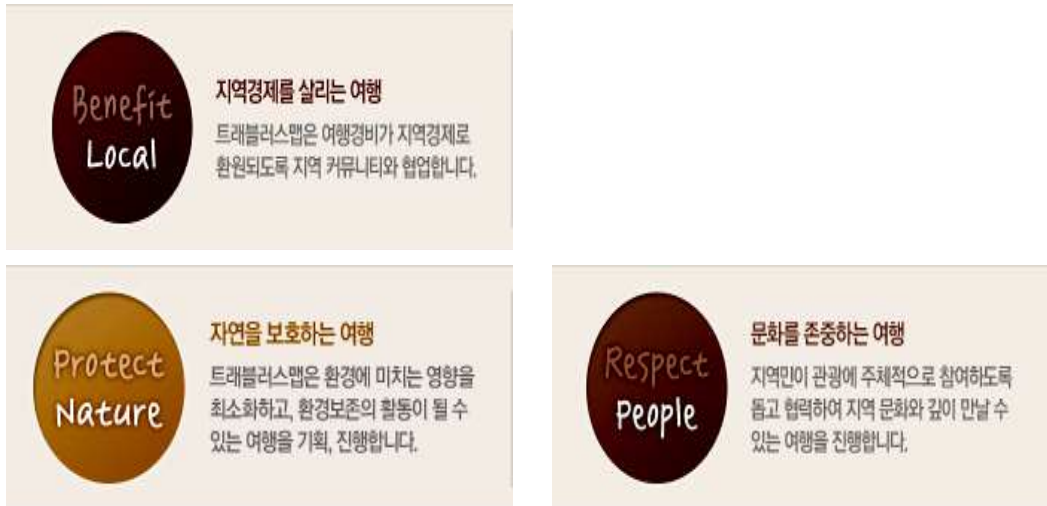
Benefit
Local

지역경제를 살리는 여행

트래블러스맵은 여행경비가 지역경제로 환원되도록 지역 커뮤니티와 협업합니다.

Protect
Nature

자연을 보호하는 여행

트래블러스맵은 환경에 미치는 영향을 최소화하고, 환경보존의 활동이 될 수 있는 여행을 기획, 진행합니다.

Respect
People

문화를 존중하는 여행

지역민이 관광에 주체적으로 참여하도록 돕고 협력하여 지역 문화와 깊이 만날 수 있는 여행을 진행합니다.